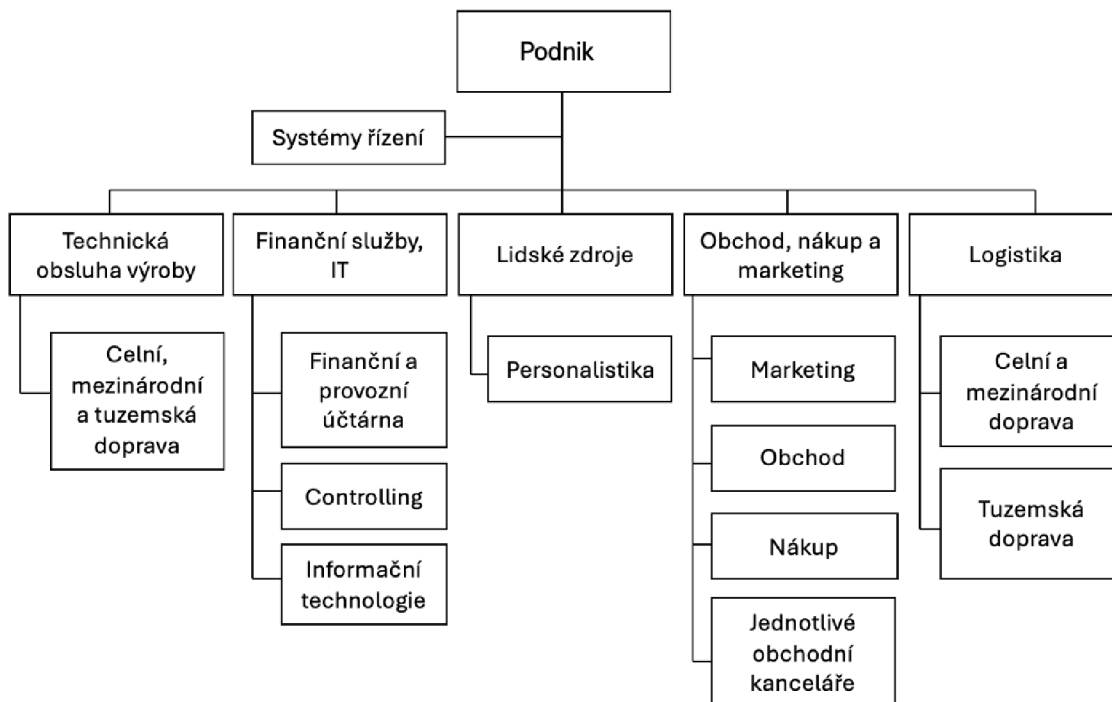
Podnik

Systémy řízení

Technická obsluha výroby

Celní, mezinárodní a tuzemská doprava

Finanční služby, IT

Finanční a provozní účtárna

Controlling

Informační technologie

Lidské zdroje

Personalistika

Obchod, nákup a marketing

Marketing

Obchod

Nákup

Jednotlivé obchodní kanceláře

Logistika

Celní a mezinárodní doprava

Tuzemská doprava